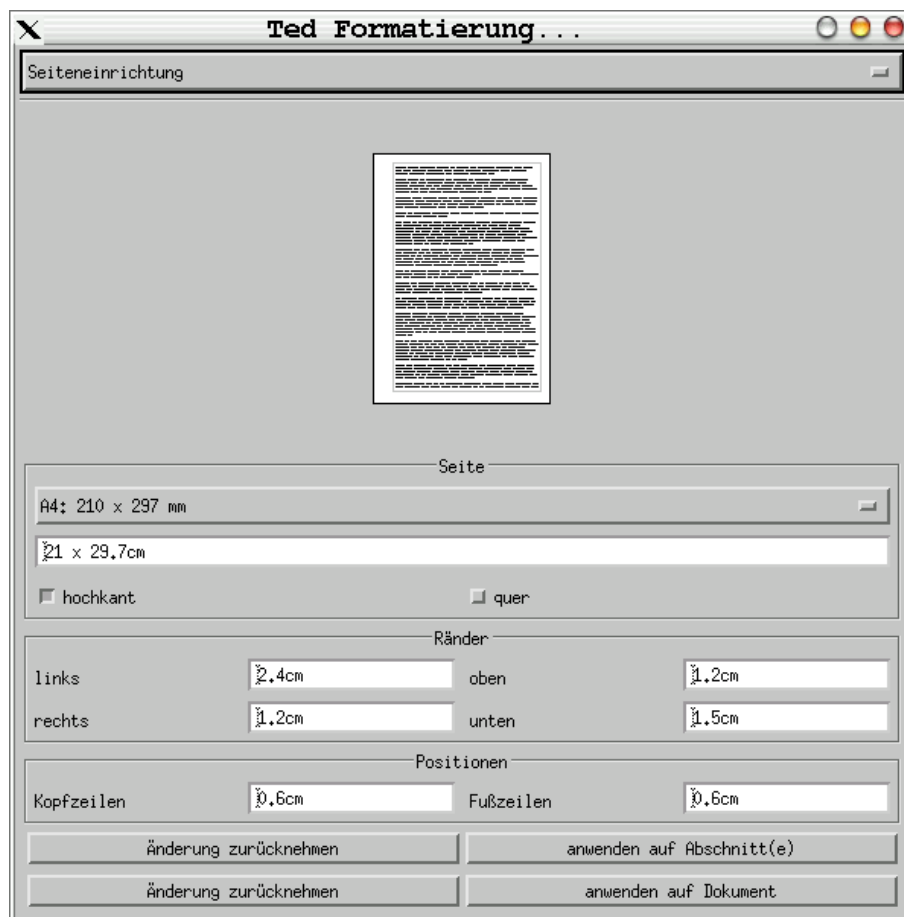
Ted Formatierung...

Seiteneinrichtung

Seite

A4: 210 x 297 mm

21 x 29.7cm

hochkant

quer

Ränder

links 2.4cm

oben 1.2cm

rechts 1.2cm

unten 1.5cm

Positionen

Kopfzeilen 0.6cm

Fußzeilen 0.6cm

Änderung zurücknehmen

anwenden auf Abschnitt(e)

Änderung zurücknehmen

anwenden auf Dokument